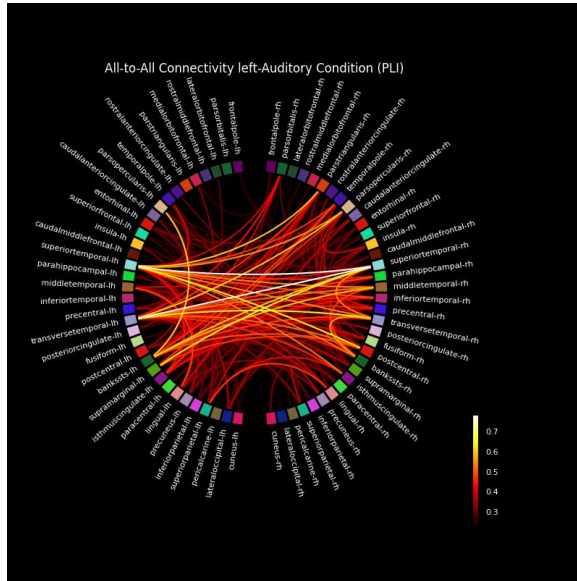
All-to-All Connectivity left-Auditory Condition (PLI)

frontalpole-lh
parsorbitalis-lh
lateralorbitofrontal-lh
rostralmiddlefrontal-lh
medialorbitofrontal-lh
parstriangularis-lh
rostralanteriorcingulate-lh
temporalpole-lh
parsopercularis-lh
caudalanteriorcingulate-lh
entorhinal-lh
superiorfrontal-lh
insula-lh
caudalmiddlefrontal-lh
superiortemporal-lh
parahippocampal-lh
middletemporal-lh
inferiortemporal-lh
precentral-lh
transversetemporal-lh
posteriorcingulate-lh
fusiform-lh
postcentral-lh
bankssts-lh
supramarginal-lh
isthmuscingulate-lh
paracentral-lh
lingual-lh
precuneus-lh
inferiorparietal-lh
superiorparietal-lh
pericalcarine-lh
lateraloccipital-lh
cuneus-lh

frontalpole-rh
parsorbitalis-rh
lateralorbitofrontal-rh
rostralmiddlefrontal-rh
medialorbitofrontal-rh
parstriangularis-rh
rostralanteriorcingulate-rh
temporalpole-rh
parsopercularis-rh
caudalanteriorcingulate-rh
entorhinal-rh
superiorfrontal-rh
insula-rh
caudalmiddlefrontal-rh
superiortemporal-rh
parahippocampal-rh
middletemporal-rh
inferiortemporal-rh
precentral-rh
transversetemporal-rh
posteriorcingulate-rh
fusiform-rh
postcentral-rh
bankssts-rh
supramarginal-rh
isthmuscingulate-rh
paracentral-rh
lingual-rh
precuneus-rh
inferiorparietal-rh
superiorparietal-rh
pericalcarine-rh
lateraloccipital-rh
cuneus-rh

0.7
0.6
0.5
0.4
0.3